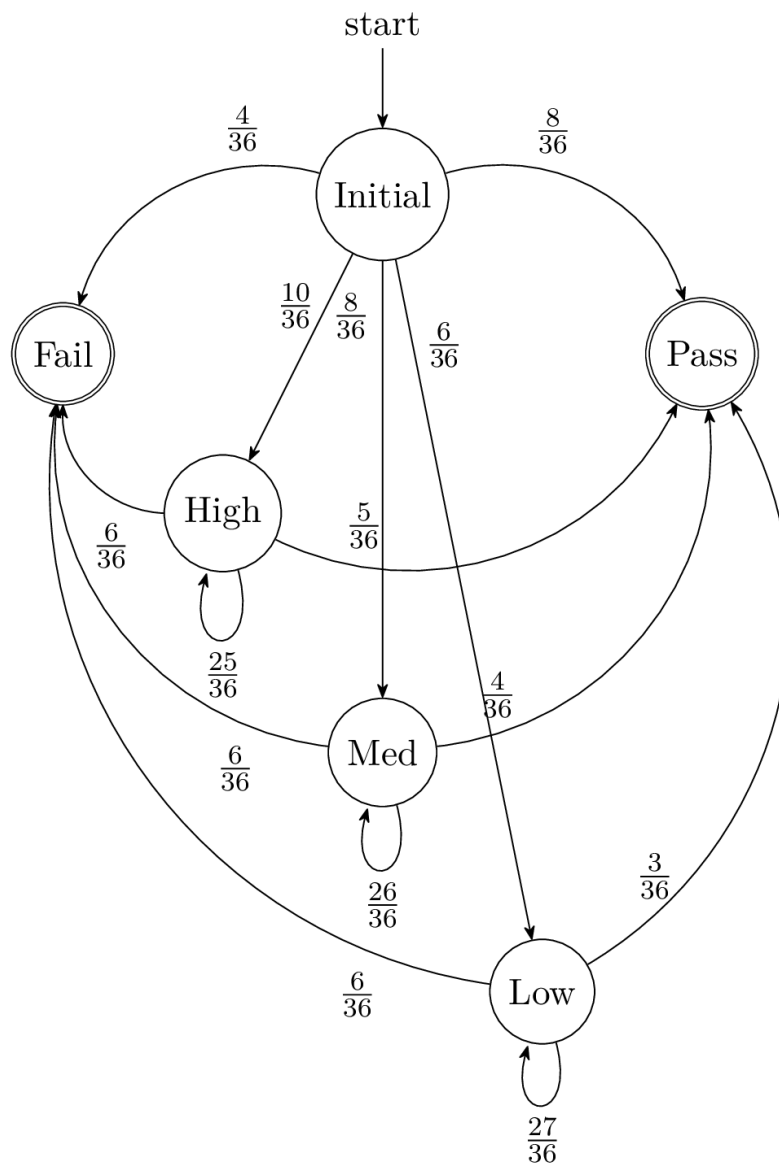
start

$\frac{4}{36}$

$\frac{8}{36}$

Initial

$\frac{10}{36}$ $\frac{8}{36}$

$\frac{6}{36}$

Fail

Pass

High

$\frac{5}{36}$

$\frac{6}{36}$

$\frac{25}{36}$

$\frac{4}{36}$

$\frac{6}{36}$

Med

$\frac{26}{36}$

$\frac{3}{36}$

$\frac{6}{36}$

Low

$\frac{27}{36}$